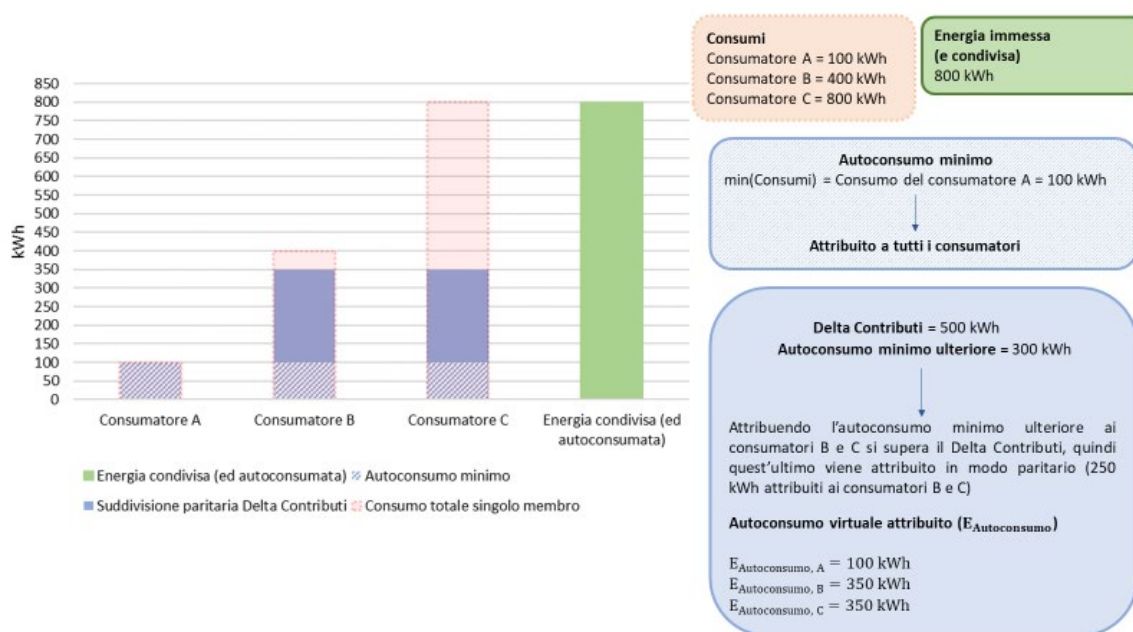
850
800
750
700
650
600
550
500
450
400
350
300
250
200
150
100
50
0

kWh

Consumatore A
Consumatore B
Consumatore C
Energia condivisa (ed autoconsumata)

Energia condivisa (ed autoconsumata)
Autoconsumo minimo
Suddivisione paritaria Delta Contributi
Consumo totale singolo membro

Consumi
Consumatore A = 100 kWh
Consumatore B = 400 kWh
Consumatore C = 800 kWh

Energia immessa
(e condivisa)
800 kWh

Autoconsumo minimo
min(Consumi) = Consumo del consumatore A = 100 kWh

Attribuito a tutti i consumatori

Delta Contributi = 500 kWh
Autoconsumo minimo ulteriore = 300 kWh

Attribuendo l'autoconsumo minimo ulteriore ai consumatori B e C si supera il Delta Contributi, quindi quest'ultimo viene attribuito in modo paritario (250 kWh attribuiti ai consumatori B e C)

Autoconsumo virtuale attribuito ($E_{Autoconsumo}$)

$E_{Autoconsumo,\,A} = 100$ kWh
$E_{Autoconsumo,\,B} = 350$ kWh
$E_{Autoconsumo,\,C} = 350$ kWh